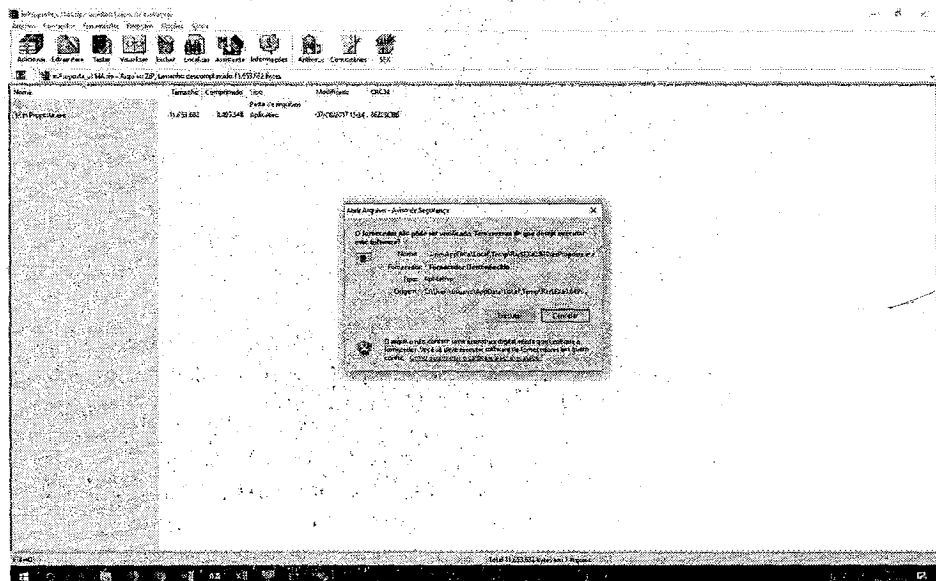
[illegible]
Arquivo Comandos Ferramentas Favoritos Opções Ajuda
Adicionar Extrair para Testar Visualizar Excluir Localizar Assistente Informações Antivírus Comentários SFX
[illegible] - Arquivo ZIP, tamanho descompactado 11.653.882 bytes
Nome | Tamanho | Comprimido | Tipo | Modificado | CRC32
Pasta de arquivos
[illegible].exe 11.653.882 | 8.497.548 | Aplicativo | 07/08/2017 15:14 | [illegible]

Abrir Arquivo - Aviso de Segurança
O fornecedor não pôde ser verificado. Tem certeza de que deseja executar este software?
Nome: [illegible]
Fornecedor: Fornecedor Desconhecido
Tipo: Aplicativo
Origem: C:\Users\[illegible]\AppData\Local\Temp\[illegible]
Executar Cancelar
O arquivo não contém uma assinatura digital válida que confirme o fornecedor. Você só deve executar software de fornecedores nos quais confia. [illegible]

Total 11.653.882 bytes em 1 arquivo